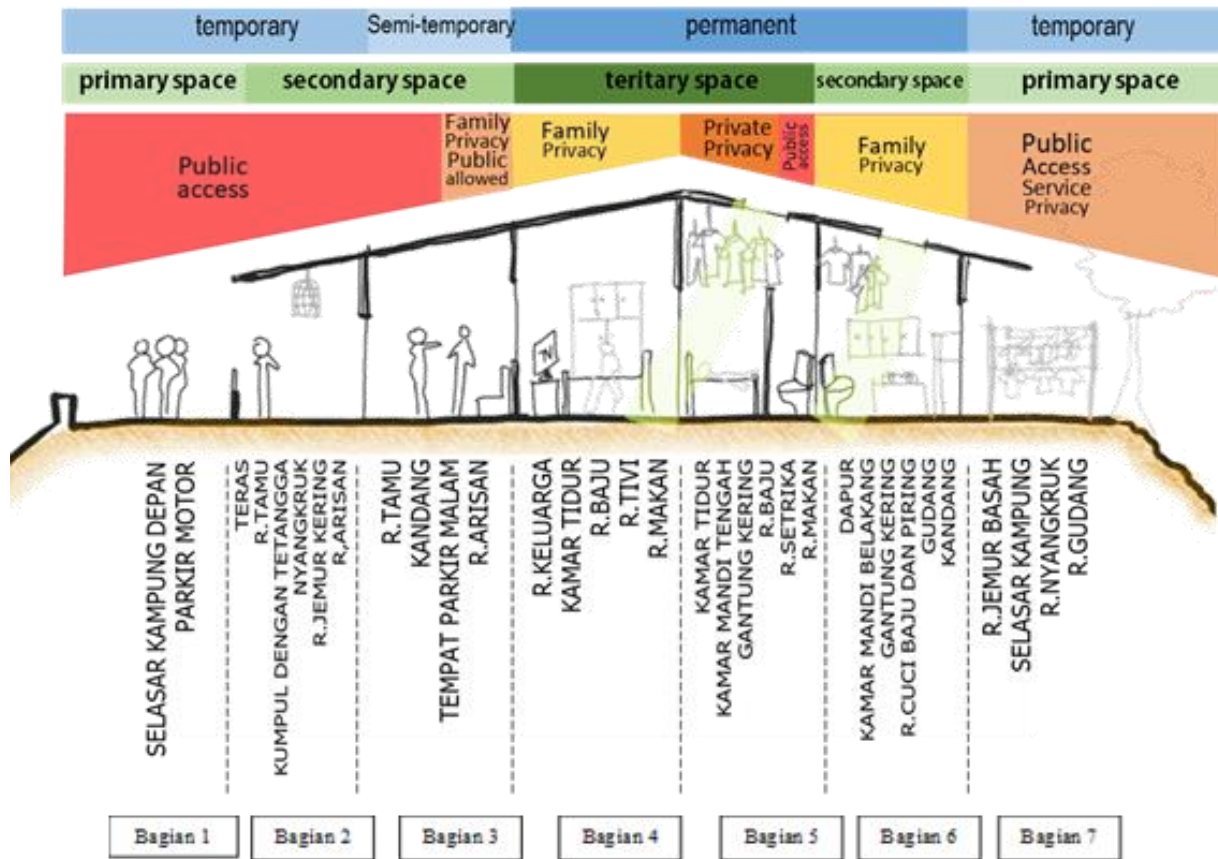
temporary | Semi-temporary | permanent | temporary

primary space | secondary space | teritary space | secondary space | primary space

Public access

Family Privacy Public allowed

Family Privacy

Private Privacy

Public access

Family Privacy

Public Access Service Privacy

TV

SELASAR KAMPUNG DEPAN
PARKIR MOTOR

TERAS
R.TAMU
KUMPUL DENGAN TETANGGA
NYANGKRUK
R.JEMUR KERING
R.ARISAN

R.TAMU
KANDANG
TEMPAT PARKIR MALAM
R.ARISAN

R.KELUARGA
KAMAR TIDUR
R.BAJU
R.TIVI
R.MAKAN

KAMAR TIDUR
KAMAR MANDI TENGAH
GANTUNG KERING
R.BAJU
R.SETRIKA
R.MAKAN

DAPUR
KAMAR MANDI BELAKANG
GANTUNG KERING
R.CUCI BAJU DAN PIRING
GUDANG
KANDANG

R.JEMUR BASAH
SELASAR KAMPUNG
R.NYANGKRUK
R.GUDANG

Bagian 1 | Bagian 2 | Bagian 3 | Bagian 4 | Bagian 5 | Bagian 6 | Bagian 7